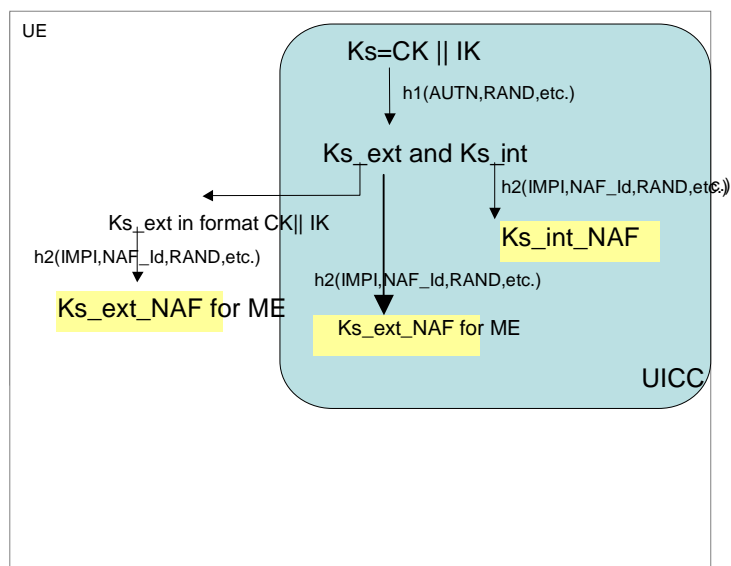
UE

Ks=CK || IK

h1(AUTN,RAND,etc.)

Ks_ext and Ks_int

h2(IMPI,NAF_Id,RAND,etc.)

Ks_ext in format CK|| IK

h2(IMPI,NAF_Id,RAND,etc.)

Ks_int_NAF

h2(IMPI,NAF_Id,RAND,etc.)

Ks_ext_NAF for ME

Ks_ext_NAF for ME

UICC